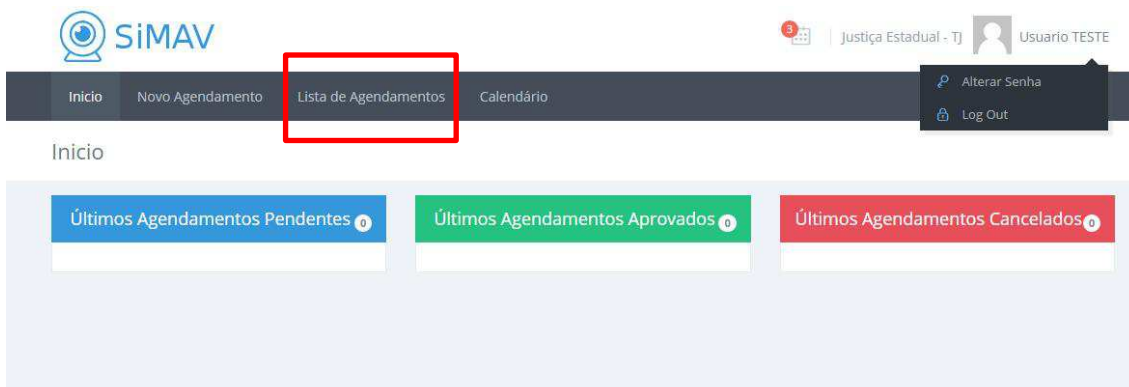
SiMAV

3

Justiça Estadual - TJ

Usuario TESTE

Inicio

Novo Agendamento

Lista de Agendamentos

Calendário

Alterar Senha

Log Out

Inicio

Últimos Agendamentos Pendentes 0

Últimos Agendamentos Aprovados 0

Últimos Agendamentos Cancelados 0